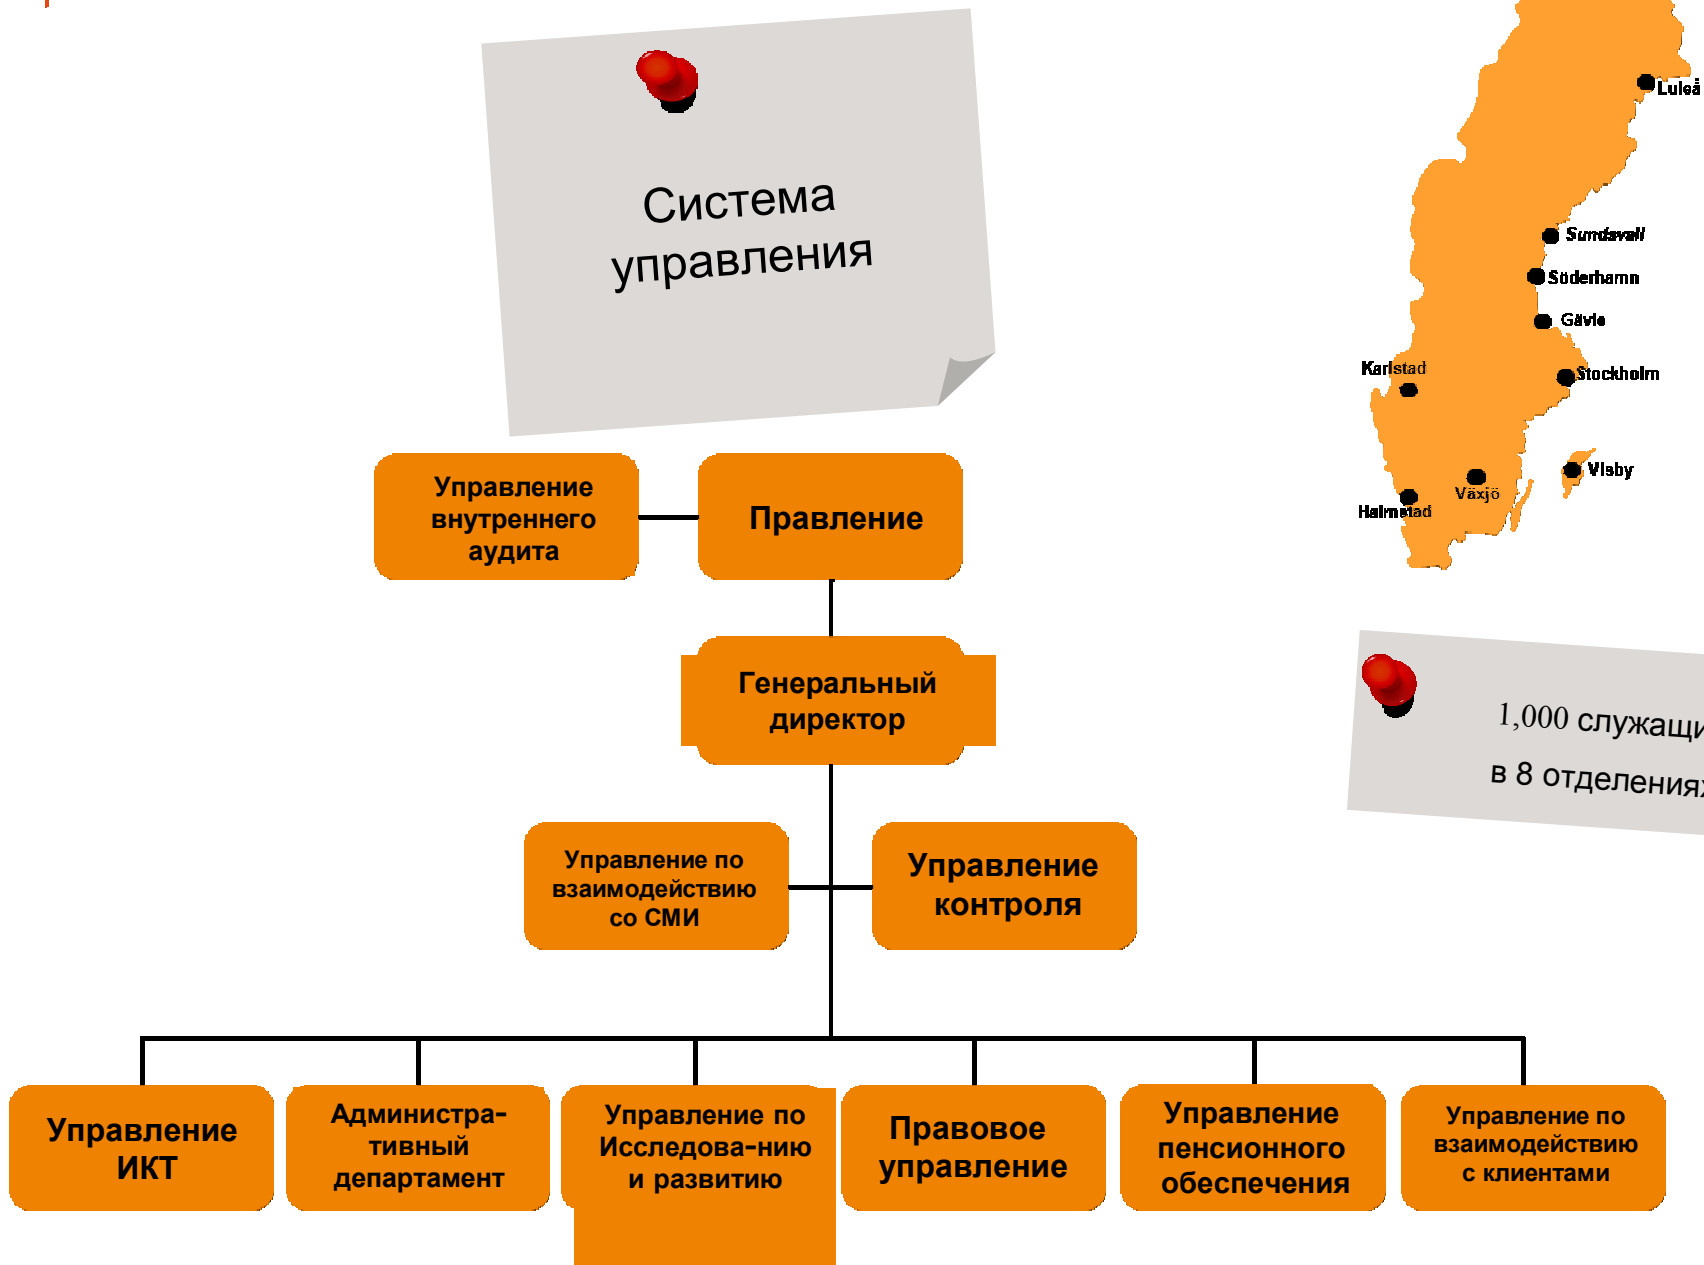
Система управления

Luleå
Sundsvall
Söderhamn
Gävle
Karlstad
Stockholm
Visby
Växjö
Halmstad

1,000 служащ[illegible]
в 8 отделения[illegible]

Управление внутреннего аудита

Правление

Генеральный директор

Управление по взаимодействию со СМИ

Управление контроля

Управление ИКТ

Административный департамент

Управление по Исследова-нию и развитию

Правовое управление

Управление пенсионного обеспечения

Управление по взаимодействию с клиентами